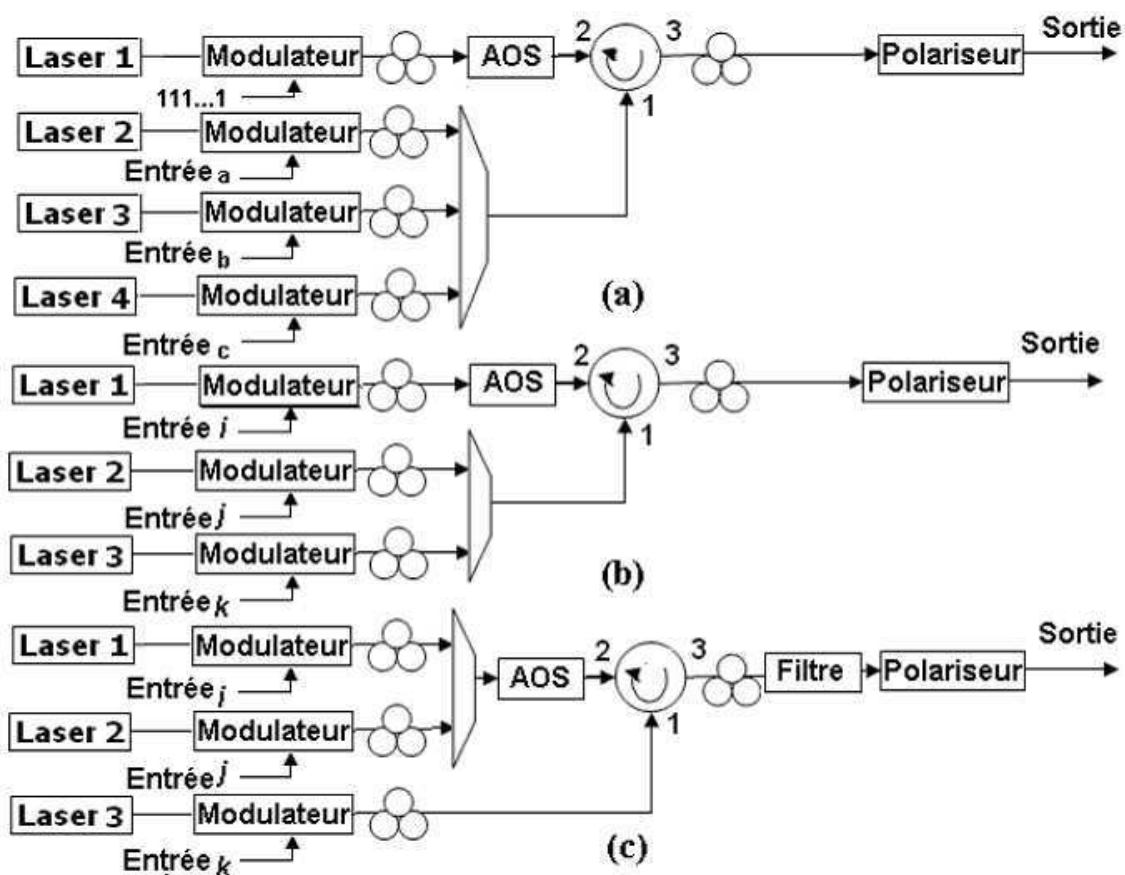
Laser 1
Modulateur
111...1
AOS
2
3
Polariseur
Sortie
1
Laser 2
Modulateur
Entrée $_a$
Laser 3
Modulateur
Entrée $_b$
Laser 4
Modulateur
Entrée $_c$
(a)

Laser 1
Modulateur
Entrée $i$
AOS
2
3
Polariseur
Sortie
1
Laser 2
Modulateur
Entrée $j$
Laser 3
Modulateur
Entrée $_k$
(b)

Laser 1
Modulateur
Entrée $_i$
AOS
2
3
Filtre
Polariseur
Sortie
1
Laser 2
Modulateur
Entrée $j$
Laser 3
Modulateur
Entrée $_k$
(c)